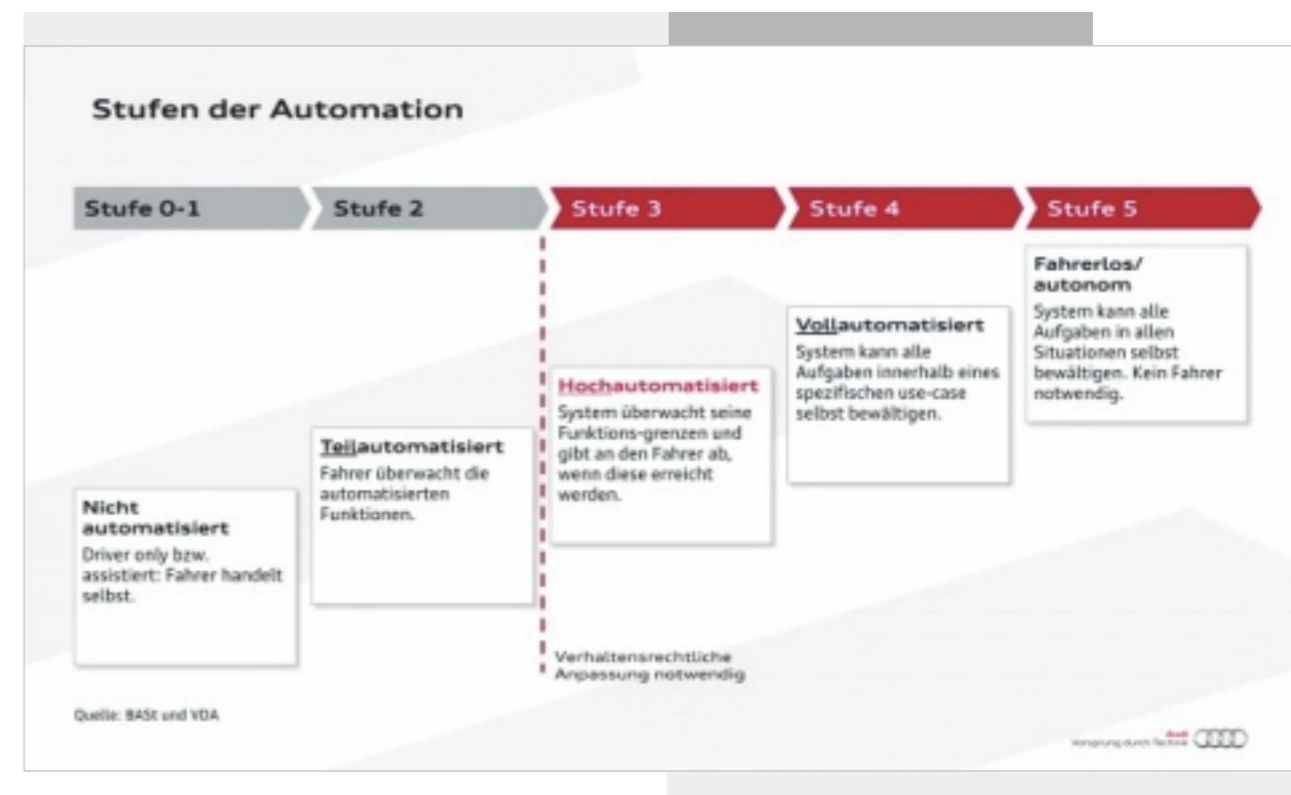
Stufen der Automation

Stufe 0-1

Stufe 2

Stufe 3

Stufe 4

Stufe 5

Fahrerlos/ autonom
System kann alle Aufgaben in allen Situationen selbst bewältigen. Kein Fahrer notwendig.

Vollautomatisiert
System kann alle Aufgaben innerhalb eines spezifischen use-case selbst bewältigen.

Hochautomatisiert
System überwacht seine Funktions-grenzen und gibt an den Fahrer ab, wenn diese erreicht werden.

Teilautomatisiert
Fahrer überwacht die automatisierten Funktionen.

Nicht automatisiert
Driver only bzw. assistiert: Fahrer handelt selbst.

Verhaltensrechtliche Anpassung notwendig

Quelle: BASt und VDA

Audi
Vorsprung durch Technik